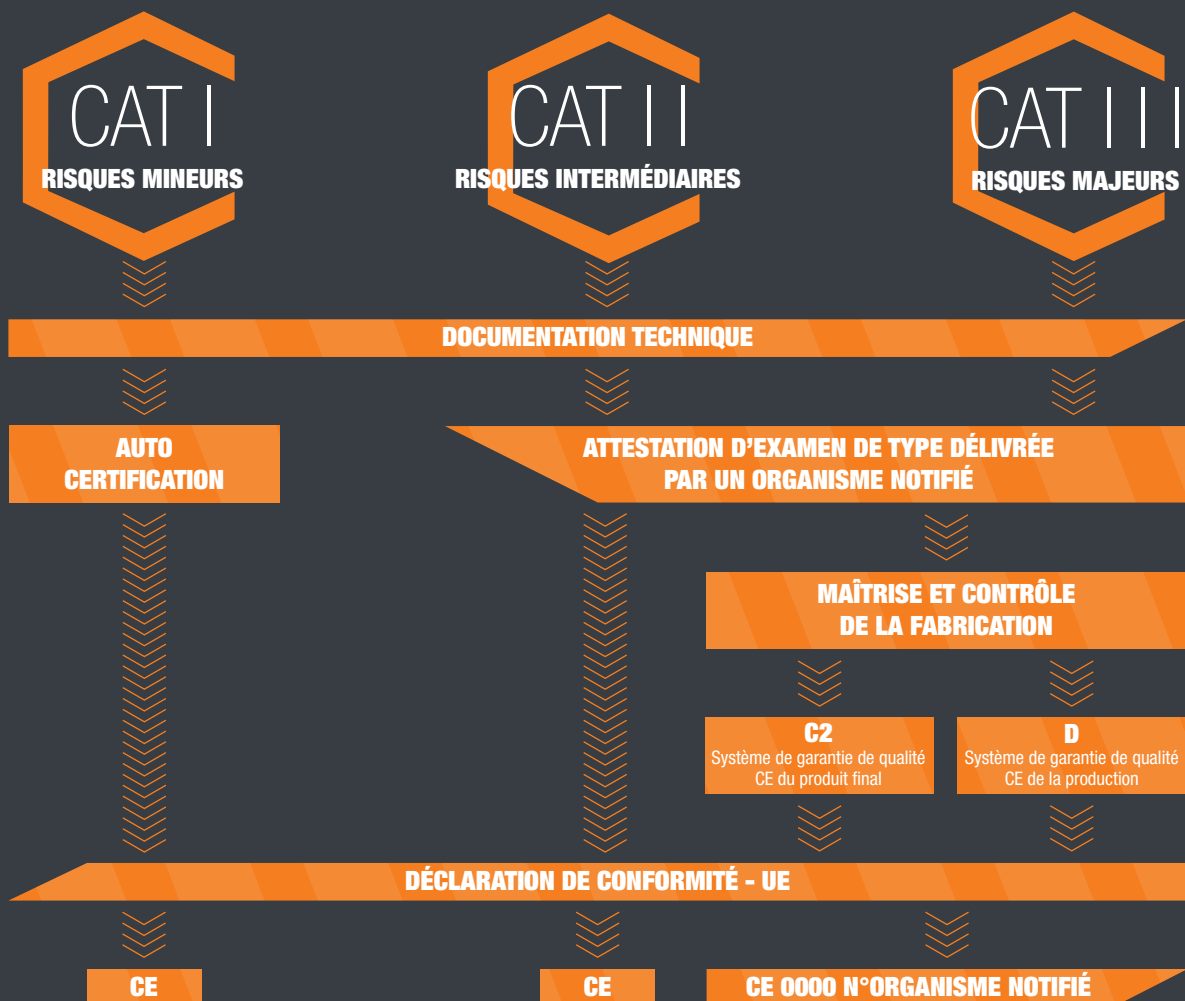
CAT I
RISQUES MINEURS

CAT II
RISQUES INTERMÉDIAIRES

CAT III
RISQUES MAJEURS

DOCUMENTATION TECHNIQUE

AUTO CERTIFICATION

ATTESTATION D'EXAMEN DE TYPE DÉLIVRÉE PAR UN ORGANISME NOTIFIÉ

MAÎTRISE ET CONTRÔLE DE LA FABRICATION

C2
Système de garantie de qualité CE du produit final

D
Système de garantie de qualité CE de la production

DÉCLARATION DE CONFORMITÉ - UE

CE

CE

CE 0000 N°ORGANISME NOTIFIÉ